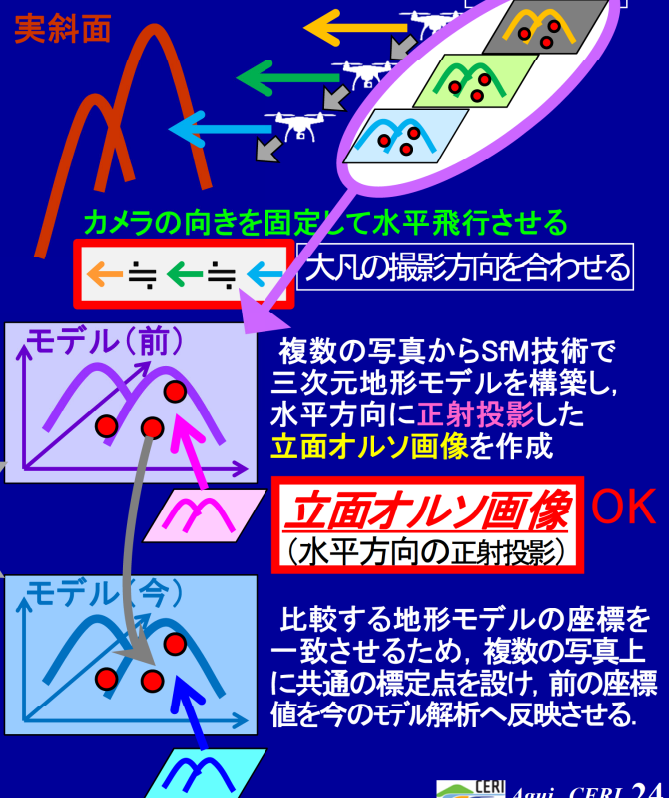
実斜面

カメラの向きを固定して水平飛行させる

←≒←≒←

大凡の撮影方向を合わせる

モデル（前）

複数の写真からSfM技術で三次元地形モデルを構築し，水平方向に正射投影した立面オルソ画像を作成

立面オルソ画像 OK
（水平方向の正射投影）

モデル（今）

比較する地形モデルの座標を一致させるため，複数の写真上に共通の標定点を設け，前の座標値を今のモデル解析へ反映させる．

CERI Agui CERI 24